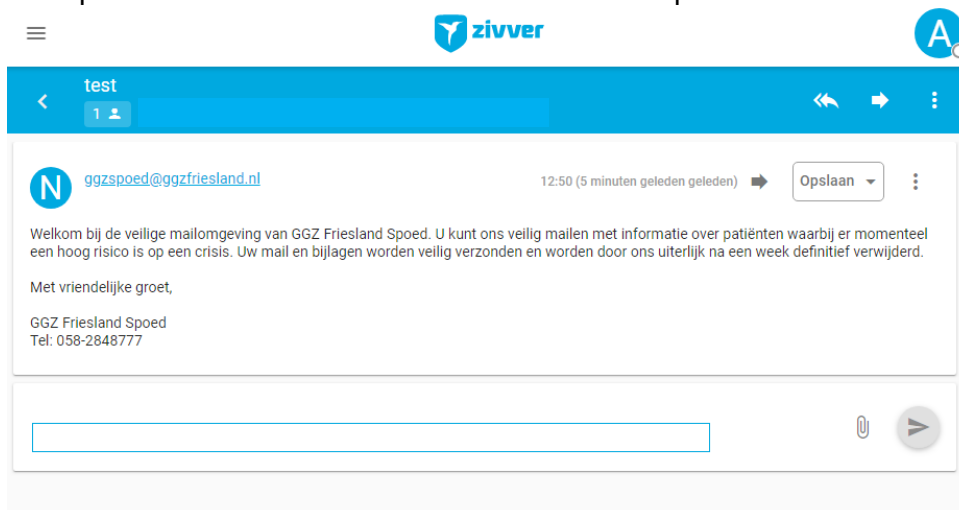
zivver

A

test

1

N

ggzspoed@ggzfriesland.nl

12:50 (5 minuten geleden geleden)

Opslaan

Welkom bij de veilige mailomgeving van GGZ Friesland Spoed. U kunt ons veilig mailen met informatie over patiënten waarbij er momenteel een hoog risico is op een crisis. Uw mail en bijlagen worden veilig verzonden en worden door ons uiterlijk na een week definitief verwijderd.

Met vriendelijke groet,

GGZ Friesland Spoed
Tel: 058-2848777